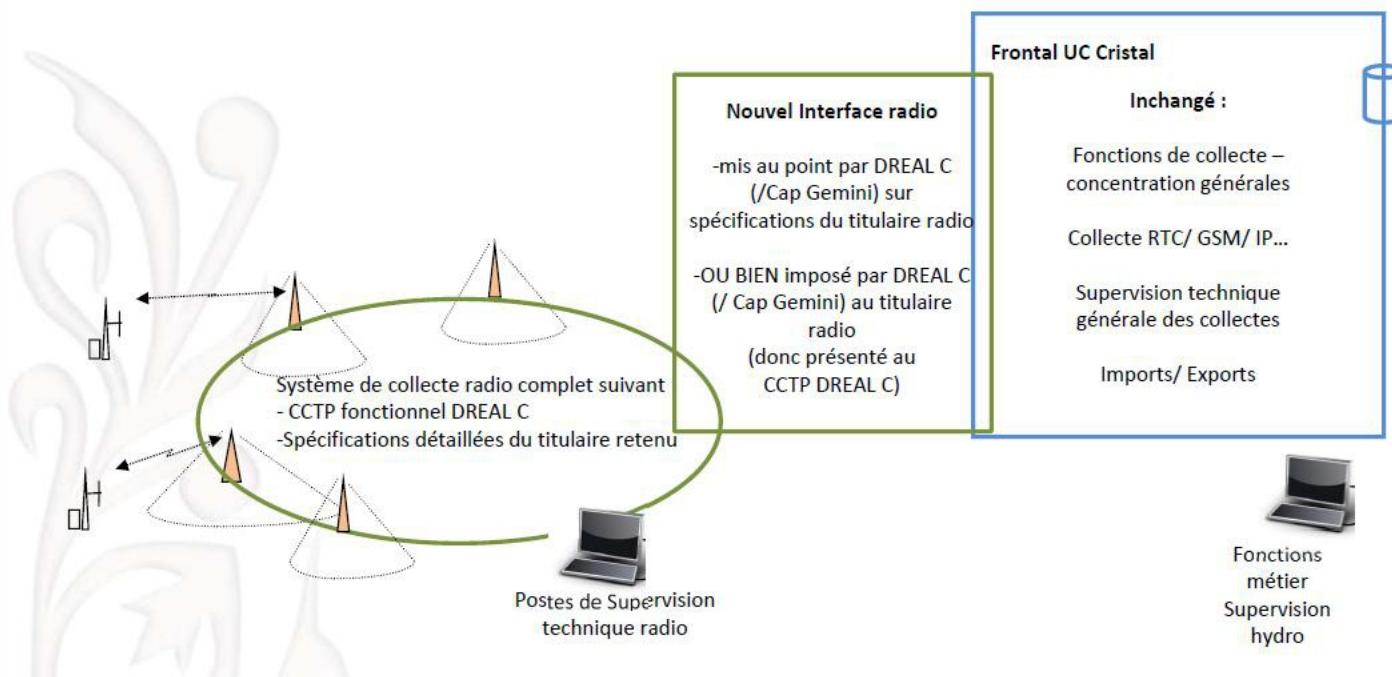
Frontal UC Cristal

Inchangé :

Fonctions de collecte – concentration générales

Collecte RTC/ GSM/ IP…

Supervision technique générale des collectes

Imports/ Exports

Nouvel Interface radio

-mis au point par DREAL C (/Cap Gemini) sur spécifications du titulaire radio

-OU BIEN imposé par DREAL C (/ Cap Gemini) au titulaire radio (donc présenté au CCTP DREAL C)

Système de collecte radio complet suivant
- CCTP fonctionnel DREAL C
-Spécifications détaillées du titulaire retenu

Postes de Supervision technique radio

Fonctions métier Supervision hydro